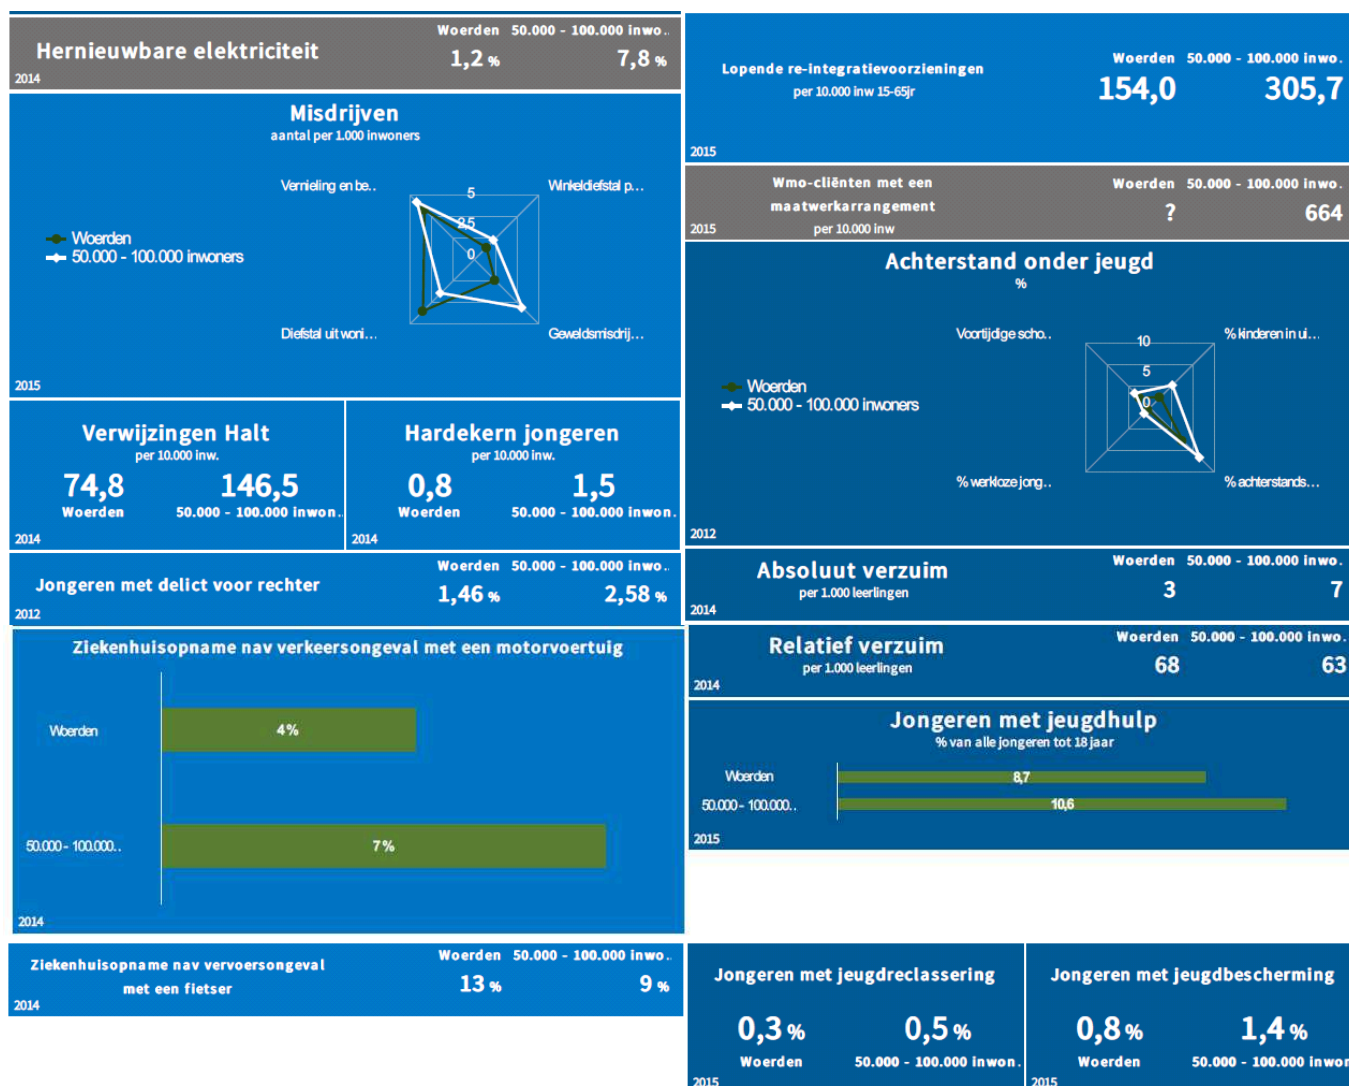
Hernieuwbare elektriciteit
Woerden 50.000 - 100.000 inwo..
1,2 % 7,8 %
2014

Misdrijven
aantal per 1.000 inwoners
Woerden
50.000 - 100.000 inwoners
Vernieling en be..
Winkeldiefstal p...
Diefstal uit woni...
Geweldsmisdrij...
5
2,5
0
2015

Verwijzingen Halt
per 10.000 inw.
74,8
Woerden
146,5
50.000 - 100.000 inwon..
2014

Hardekern jongeren
per 10.000 inw.
0,8
Woerden
1,5
50.000 - 100.000 inwon..
2014

Jongeren met delict voor rechter
Woerden 50.000 - 100.000 inwo..
1,46 % 2,58 %
2012

Ziekenhuisopname nav verkeersongeval met een motorvoertuig
Woerden 4%
50.000 - 100.000.. 7%
2014

Ziekenhuisopname nav vervoersongeval met een fietser
Woerden 50.000 - 100.000 inwo..
13 % 9 %
2014

Lopende re-integratievoorzieningen
per 10.000 inw 15-65jr
Woerden 50.000 - 100.000 inwo..
154,0 305,7
2015

Wmo-cliënten met een maatwerkarrangement
per 10.000 inw
Woerden 50.000 - 100.000 inwo..
? 664
2015

Achterstand onder jeugd
%
Woerden
50.000 - 100.000 inwoners
Voortijdige scho..
% kinderen in ui...
% werkloze jong...
% achterstands...
10
5
0
2012

Absoluut verzuim
per 1.000 leerlingen
Woerden 50.000 - 100.000 inwo..
3 7
2014

Relatief verzuim
per 1.000 leerlingen
Woerden 50.000 - 100.000 inwo..
68 63
2014

Jongeren met jeugdhulp
% van alle jongeren tot 18 jaar
Woerden 8,7
50.000 - 100.000.. 10,6
2015

Jongeren met jeugdreclassering
0,3 %
Woerden
0,5 %
50.000 - 100.000 inwon..
2015

Jongeren met jeugdbescherming
0,8 %
Woerden
1,4 %
50.000 - 100.000 inwon
2015